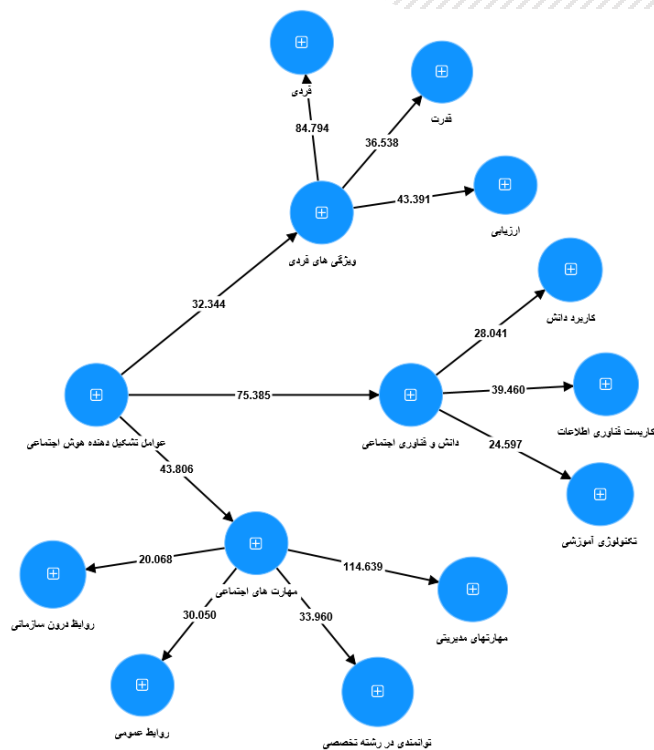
فردی
84.794
قدرت
36.538
43.391
ارزیابی
ویژگی های فردی
32.344
کاربرد دانش
28.041
39.460
کاربست فناوری اطلاعات
24.597
75.385
عوامل تشکیل دهنده هوش اجتماعی
دانش و فناوری اجتماعی
تکنولوژی آموزشی
43.806
20.068
مهارت های اجتماعی
114.639
روابط درون سازمانی
30.050
33.960
مهارتهای مدیریتی
روابط عمومی
توانمندی در رشته تخصصی